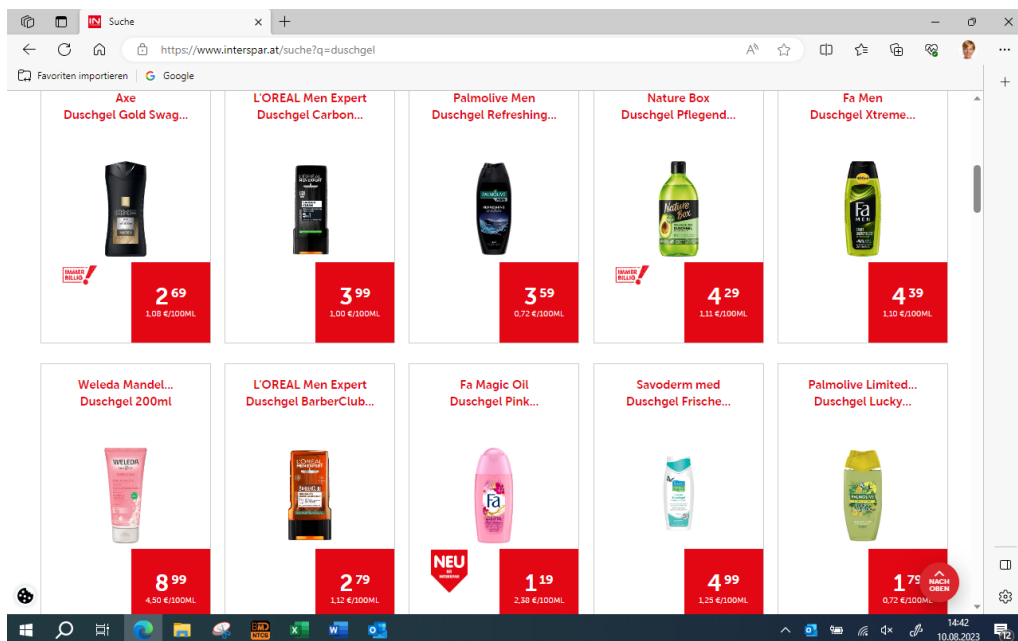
Suche
https://www.interspar.at/suche?q=duschgel
Favoriten importieren
Google

Axe
Duschgel Gold Swag...
IMMER BILLIG!
2 69
1,08 €/100ML

L'OREAL Men Expert
Duschgel Carbon...
3 99
1,00 €/100ML

Palmolive Men
Duschgel Refreshing...
3 59
0,72 €/100ML

Nature Box
Duschgel Pflegend...
IMMER BILLIG!
4 29
1,11 €/100ML

Fa Men
Duschgel Xtreme...
4 39
1,10 €/100ML

Weleda Mandel...
Duschgel 200ml
8 99
4,50 €/100ML

L'OREAL Men Expert
Duschgel BarberClub...
2 79
1,12 €/100ML

Fa Magic Oil
Duschgel Pink...
NEU
1 19
2,38 €/100ML

Savoderm med
Duschgel Frische...
4 99
1,25 €/100ML

Palmolive Limited...
Duschgel Lucky...
1 79
0,72 €/100ML
NACH OBEN

14:42
10.08.2023
12